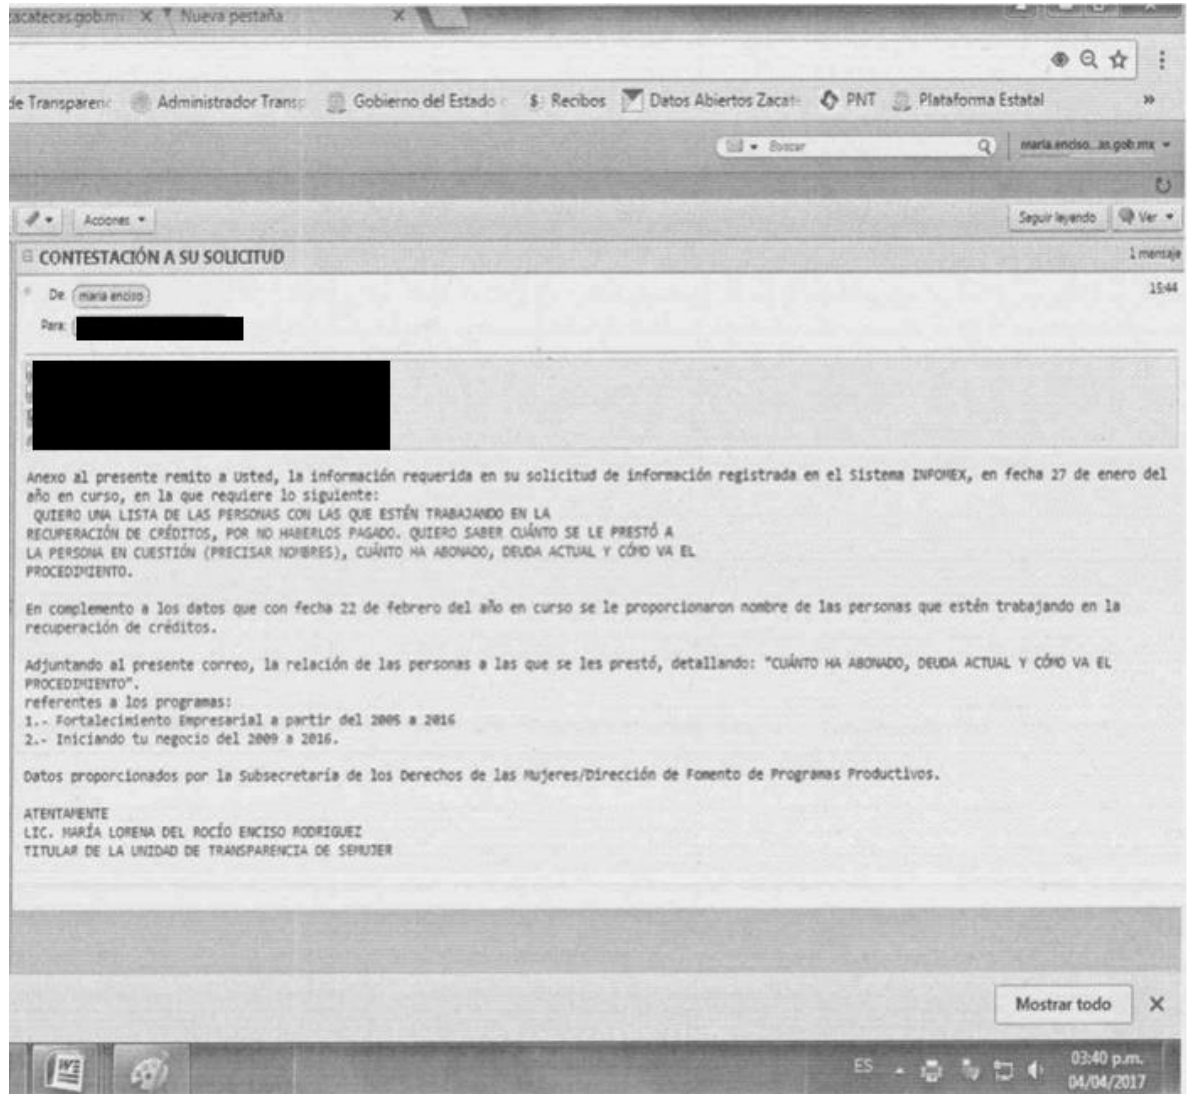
zacatecas.gob.mx × Nueva pestaña ×

de Transparenc Administrador Transp Gobierno del Estado $ Recibos Datos Abiertos Zacat PNT Plataforma Estatal »

Buscar maria.enciso...as.gob.mx

Acciones Seguir leyendo Ver

CONTESTACIÓN A SU SOLICITUD 1 mensaje

De maria enciso 15:44

Para

Anexo al presente remito a Usted, la información requerida en su solicitud de información registrada en el Sistema INFOMEX, en fecha 27 de enero del año en curso, en la que requiere lo siguiente:
QUIERO UNA LISTA DE LAS PERSONAS CON LAS QUE ESTÉN TRABAJANDO EN LA RECUPERACIÓN DE CRÉDITOS, POR NO HABERLOS PAGADO. QUIERO SABER CUÁNTO SE LE PRESTÓ A LA PERSONA EN CUESTIÓN (PRECISAR NOMBRES), CUÁNTO HA ABONADO, DEUDA ACTUAL Y CÓMO VA EL PROCEDIMIENTO.

En complemento a los datos que con fecha 22 de febrero del año en curso se le proporcionaron nombre de las personas que estén trabajando en la recuperación de créditos.

Adjuntando al presente correo, la relación de las personas a las que se les prestó, detallando: "CUÁNTO HA ABONADO, DEUDA ACTUAL Y CÓMO VA EL PROCEDIMIENTO".
referentes a los programas:
1.- Fortalecimiento Empresarial a partir del 2005 a 2016
2.- Iniciando tu negocio del 2009 a 2016.

Datos proporcionados por la Subsecretaría de los Derechos de las Mujeres/Dirección de Fomento de Programas Productivos.

ATENTAMENTE
LIC. MARÍA LORENA DEL ROCÍO ENCISO RODRIGUEZ
TITULAR DE LA UNIDAD DE TRANSPARENCIA DE SEMUJER

Mostrar todo ×

ES 03:40 p.m. 04/04/2017